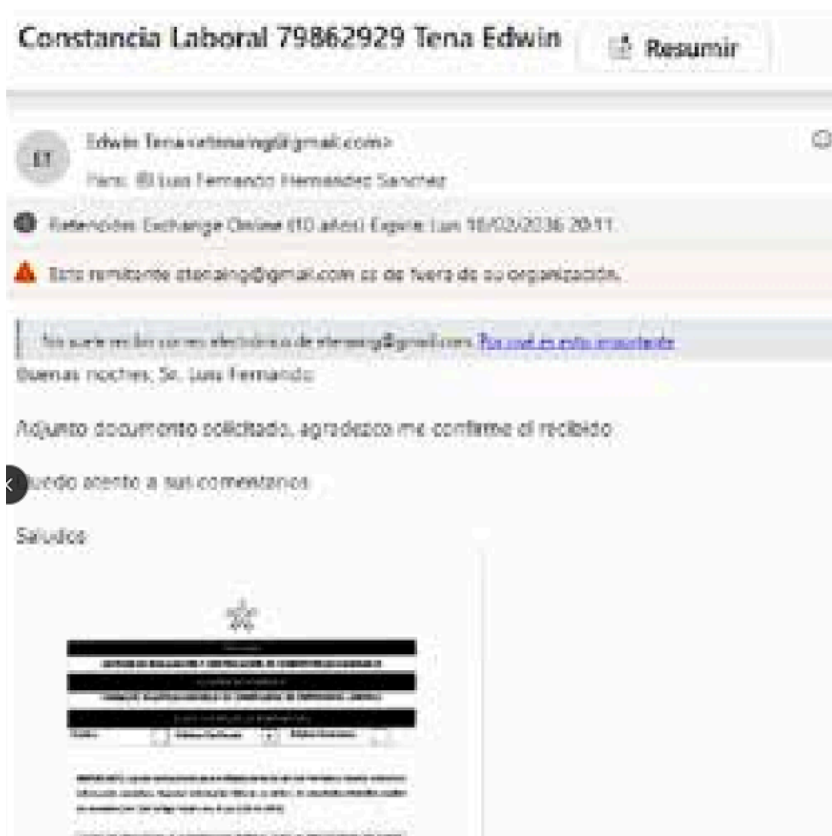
Constancia Laboral 79862929 Tena Edwin

Resumir

ET

Edwin Tena<etenaing@gmail.com>

Para: Luis Fernando Hernández Sanchez

Retención: Exchange Online (10 años) Expira: Lun 10/02/2036 20:11

Este remitente etenaing@gmail.com es de fuera de su organización.

No suele recibir correo electrónico de etenaing@gmail.com. Por qué es esto importante

Buenas noches, Sr. Luis Fernando

Adjunto documento solicitado, agradezco me confirme el recibido

Quedo atento a sus comentarios

Saludos

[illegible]